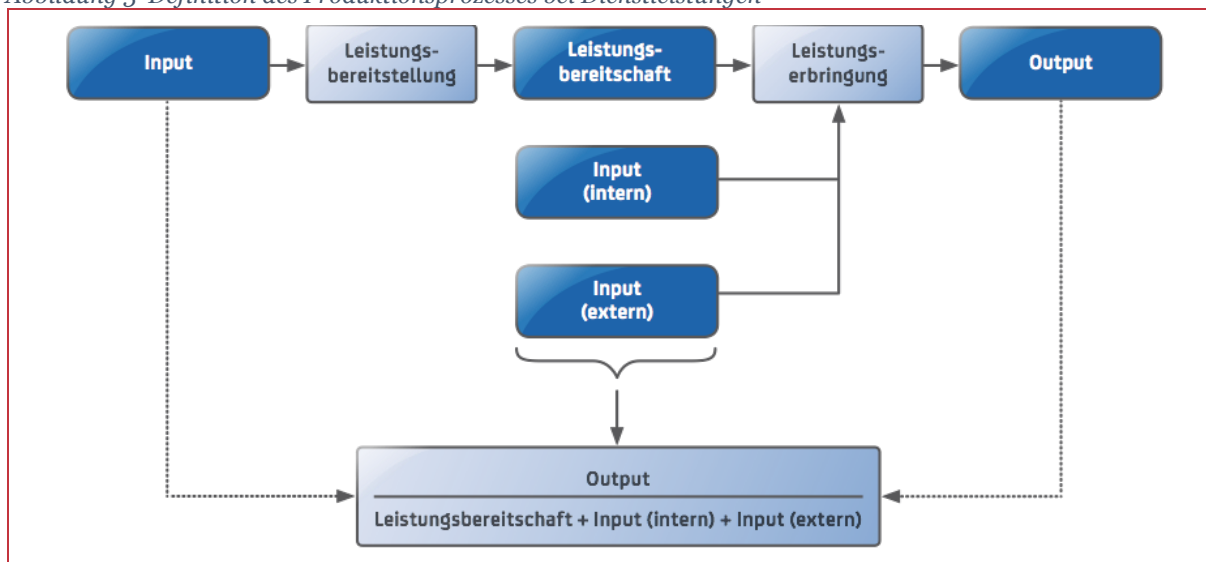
Abbildung 3 Definition des Produktionsprozesses bei Dienstleistungen

Input

Leistungsbereitstellung

Leistungsbereitschaft

Leistungserbringung

Output

Input (intern)

Input (extern)

$\frac{\text{Output}}{\text{Leistungsbereitschaft + Input (intern) + Input (extern)}}$